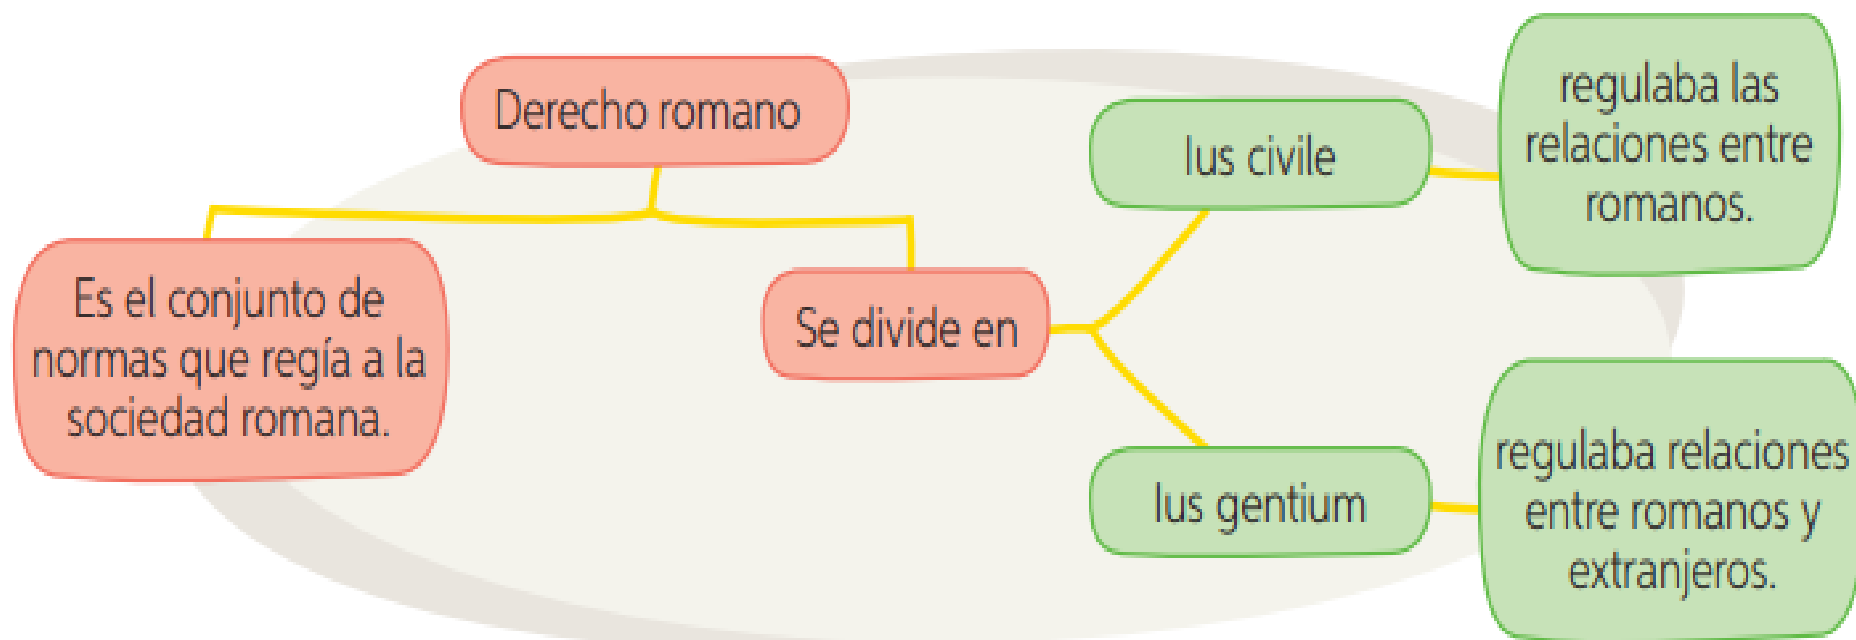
Derecho romano

Es el conjunto de normas que regía a la sociedad romana.

Se divide en

Ius civile

regulaba las relaciones entre romanos.

Ius gentium

regulaba relaciones entre romanos y extranjeros.